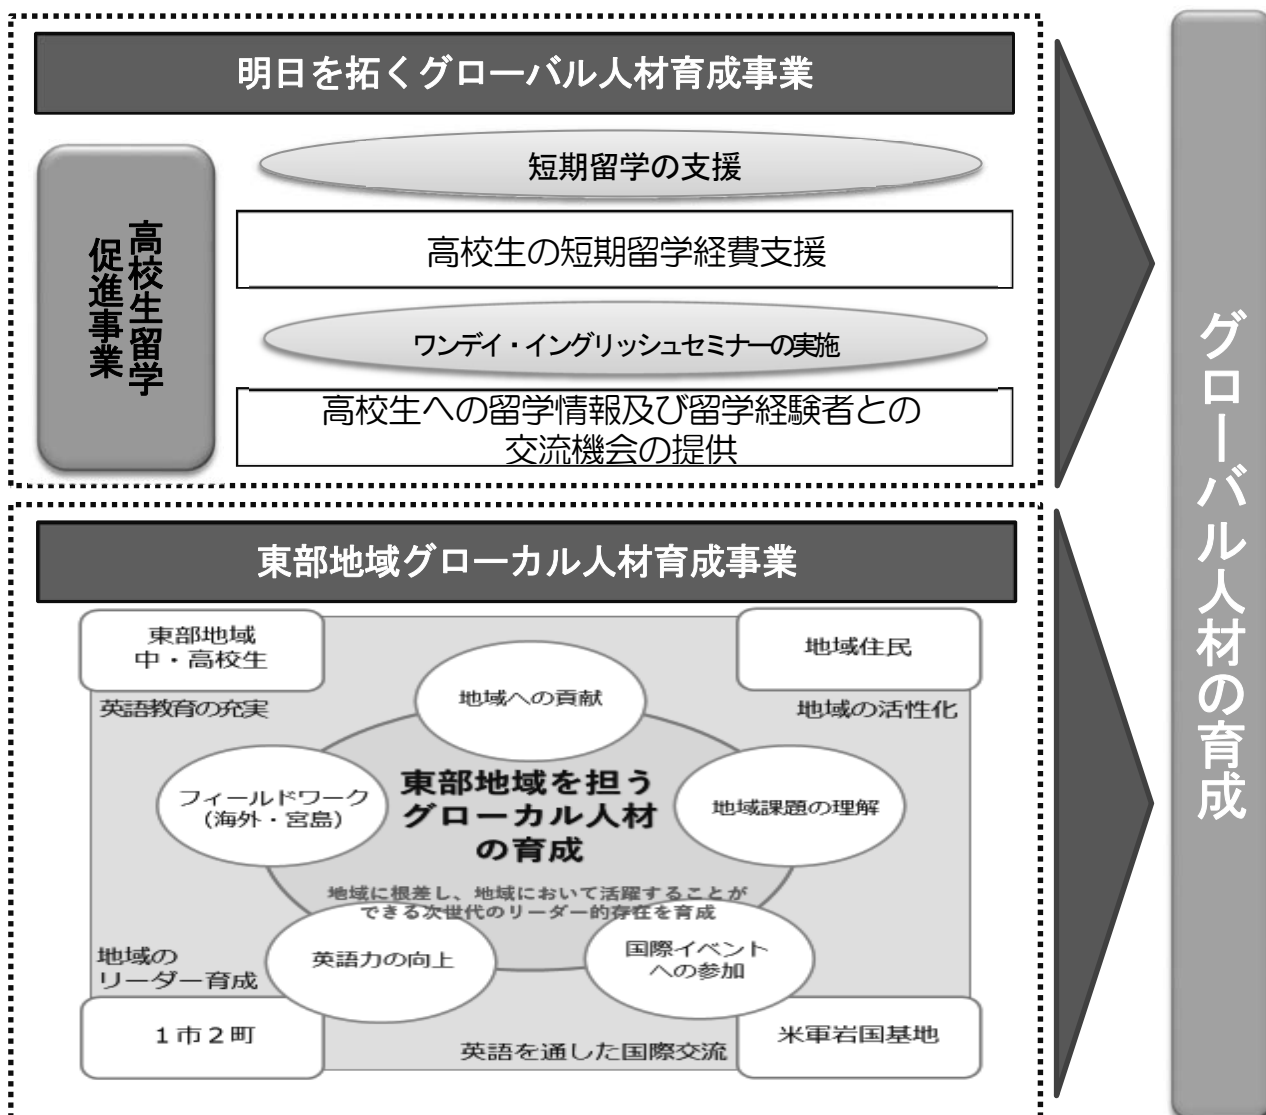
明日を拓くグローバル人材育成事業

高校生留学促進事業

短期留学の支援

高校生の短期留学経費支援

ワンデイ・イングリッシュセミナーの実施

高校生への留学情報及び留学経験者との交流機会の提供

東部地域グローカル人材育成事業

東部地域
中・高校生

地域住民

英語教育の充実

地域の活性化

地域への貢献

東部地域を担う
グローカル人材
の育成

地域に根差し、地域において活躍することができる次世代のリーダー的存在を育成

フィールドワーク
（海外・宮島）

地域課題の理解

英語力の向上

国際イベント
への参加

地域の
リーダー育成

１市２町

米軍岩国基地

英語を通した国際交流

グローバル人材の育成